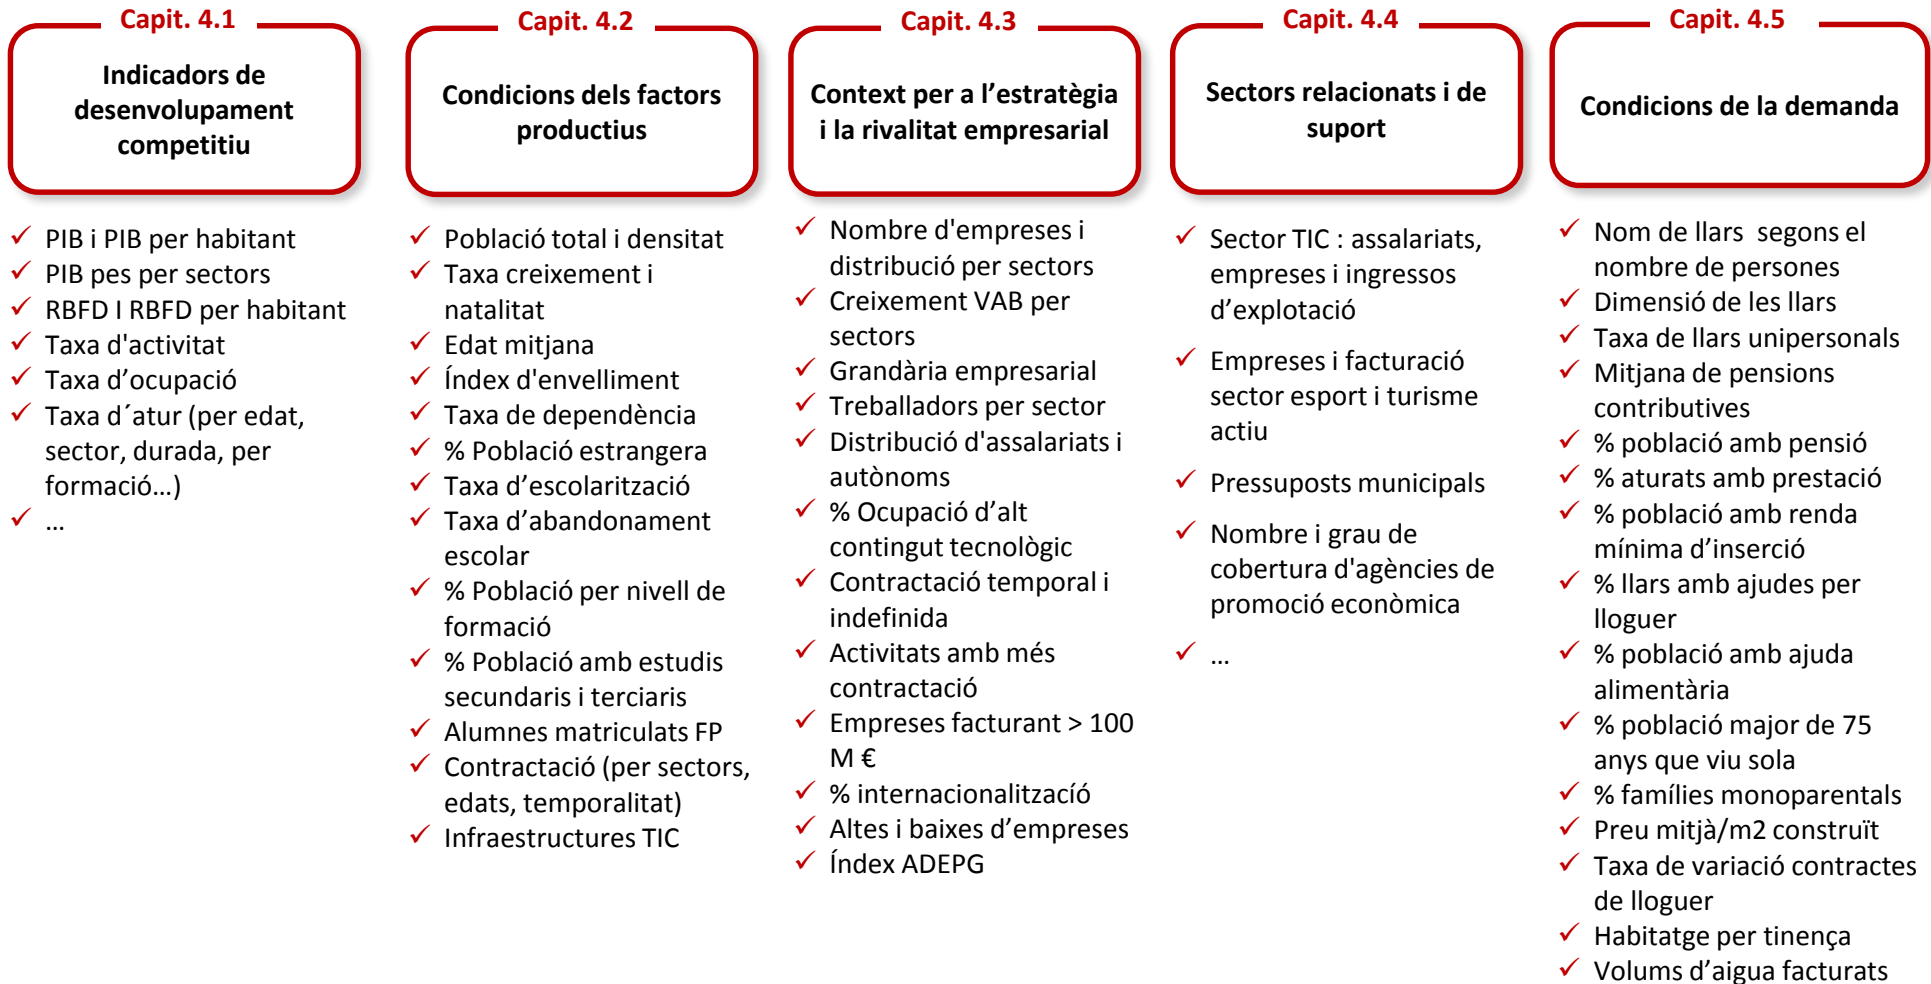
Capit. 4.1

Indicadors de desenvolupament competitiu

✓ PIB i PIB per habitant
✓ PIB pes per sectors
✓ RBFD I RBFD per habitant
✓ Taxa d'activitat
✓ Taxa d’ocupació
✓ Taxa d´atur (per edat, sector, durada, per formació…)
✓ …

Capit. 4.2

Condicions dels factors productius

✓ Població total i densitat
✓ Taxa creixement i natalitat
✓ Edat mitjana
✓ Índex d'envelliment
✓ Taxa de dependència
✓ % Població estrangera
✓ Taxa d’escolarització
✓ Taxa d’abandonament escolar
✓ % Població per nivell de formació
✓ % Població amb estudis secundaris i terciaris
✓ Alumnes matriculats FP
✓ Contractació (per sectors, edats, temporalitat)
✓ Infraestructures TIC

Capit. 4.3

Context per a l’estratègia i la rivalitat empresarial

✓ Nombre d'empreses i distribució per sectors
✓ Creixement VAB per sectors
✓ Grandària empresarial
✓ Treballadors per sector
✓ Distribució d'assalariats i autònoms
✓ % Ocupació d’alt contingut tecnològic
✓ Contractació temporal i indefinida
✓ Activitats amb més contractació
✓ Empreses facturant > 100 M €
✓ % internacionalització
✓ Altes i baixes d’empreses
✓ Índex ADEPG

Capit. 4.4

Sectors relacionats i de suport

✓ Sector TIC : assalariats, empreses i ingressos d’explotació
✓ Empreses i facturació sector esport i turisme actiu
✓ Pressuposts municipals
✓ Nombre i grau de cobertura d'agències de promoció econòmica
✓ …

Capit. 4.5

Condicions de la demanda

✓ Nom de llars segons el nombre de persones
✓ Dimensió de les llars
✓ Taxa de llars unipersonals
✓ Mitjana de pensions contributives
✓ % població amb pensió
✓ % aturats amb prestació
✓ % població amb renda mínima d’inserció
✓ % llars amb ajudes per lloguer
✓ % població amb ajuda alimentària
✓ % població major de 75 anys que viu sola
✓ % famílies monoparentals
✓ Preu mitjà/m2 construït
✓ Taxa de variació contractes de lloguer
✓ Habitatge per tinença
✓ Volums d’aigua facturats